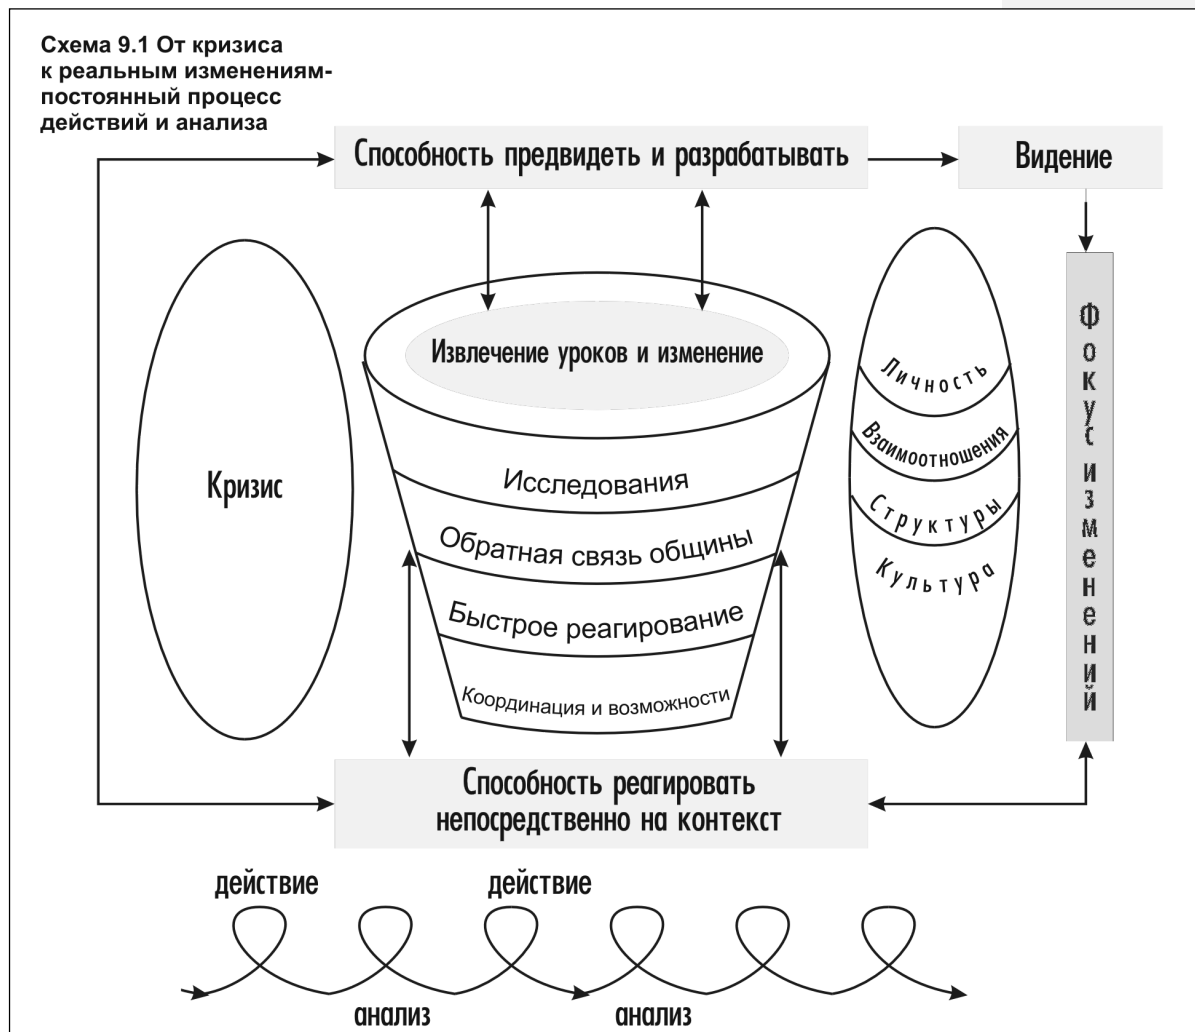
Схема 9.1 От кризиса к реальным изменениям-постоянный процесс действий и анализа

Способность предвидеть и разрабатывать

Видение

Кризис

Извлечение уроков и изменение

Исследования

Обратная связь общины

Быстрое реагирование

Координация и возможности

Личность

Взаимоотношения

Структуры

Культура

Фокус изменений

Способность реагировать непосредственно на контекст

действие

действие

анализ

анализ